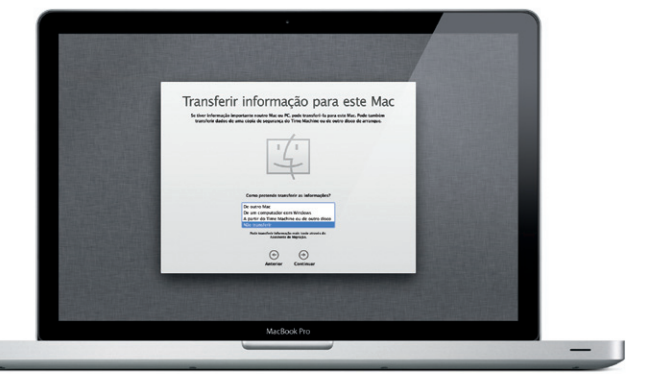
Transferir informação para este Mac

Se tiver informação importante noutro Mac ou PC, pode transferi-la para este Mac. Pode também transferir dados de uma cópia de segurança do Time Machine ou de outro disco de arranque.

Como pretende transferir as informações?

De outro Mac
De um computador com Windows
A partir de Time Machine ou de outro disco
Não transferir

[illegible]

Anterior Continuar

MacBook Pro